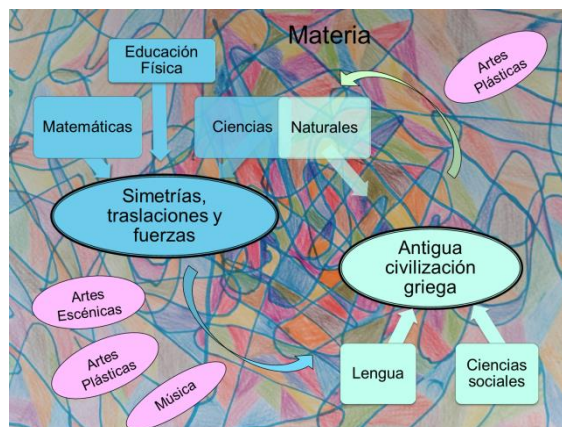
Materia

Educación Física

Artes Plásticas

Matemáticas

Ciencias Naturales

Simetrías, traslaciones y fuerzas

Antigua civilización griega

Artes Escénicas

Artes Plásticas

Música

Lengua

Ciencias sociales